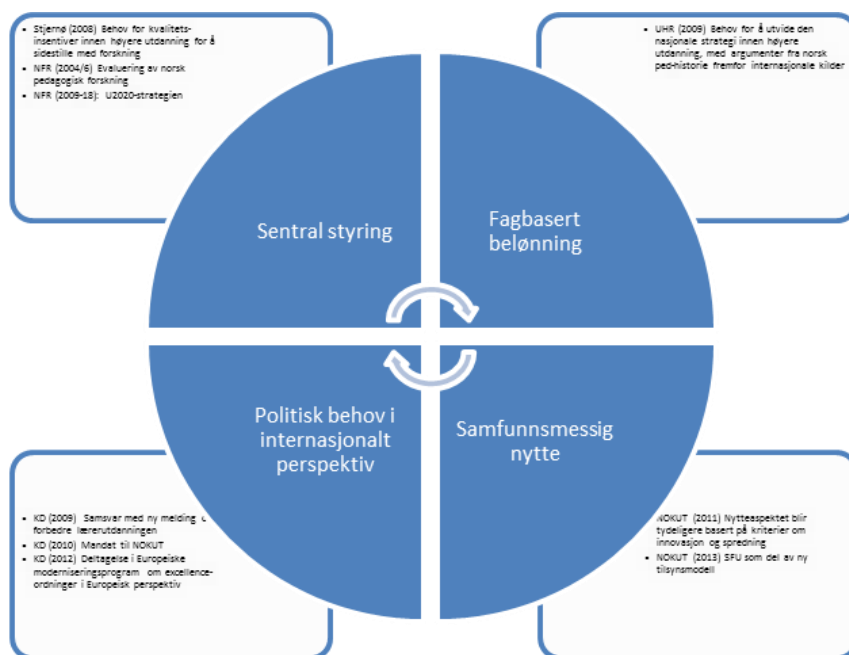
- Stjernø (2008) Behov for kvalitetsinsentiver innen høyere utdanning for å sidestille med forskning
- NFR (2004/6) Evaluering av norsk pedagogisk forskning
- NFR (2009-18): U2020-strategien

- UHR (2009) Behov for å utvide den nasjonale strategi innen høyere utdanning, med argumenter fra norsk ped-historie fremfor internasjonale kilder

Sentral styring

Fagbasert belønning

Politisk behov i internasjonalt perspektiv

Samfunnsmessig nytte

- KD (2009) Samsvar med ny melding o forbedre lærerutdanningen
- KD (2010) Mandat til NOKUT
- KD (2012) Deltagelse i Europeiske moderniseringsprogram om excellence-ordninger i Europeisk perspektiv

- NOKUT (2011) Nytteaspektet blir tydeligere basert på kriterier om innovasjon og spredning
- NOKUT (2013) SFU som del av ny tilsynsmodell